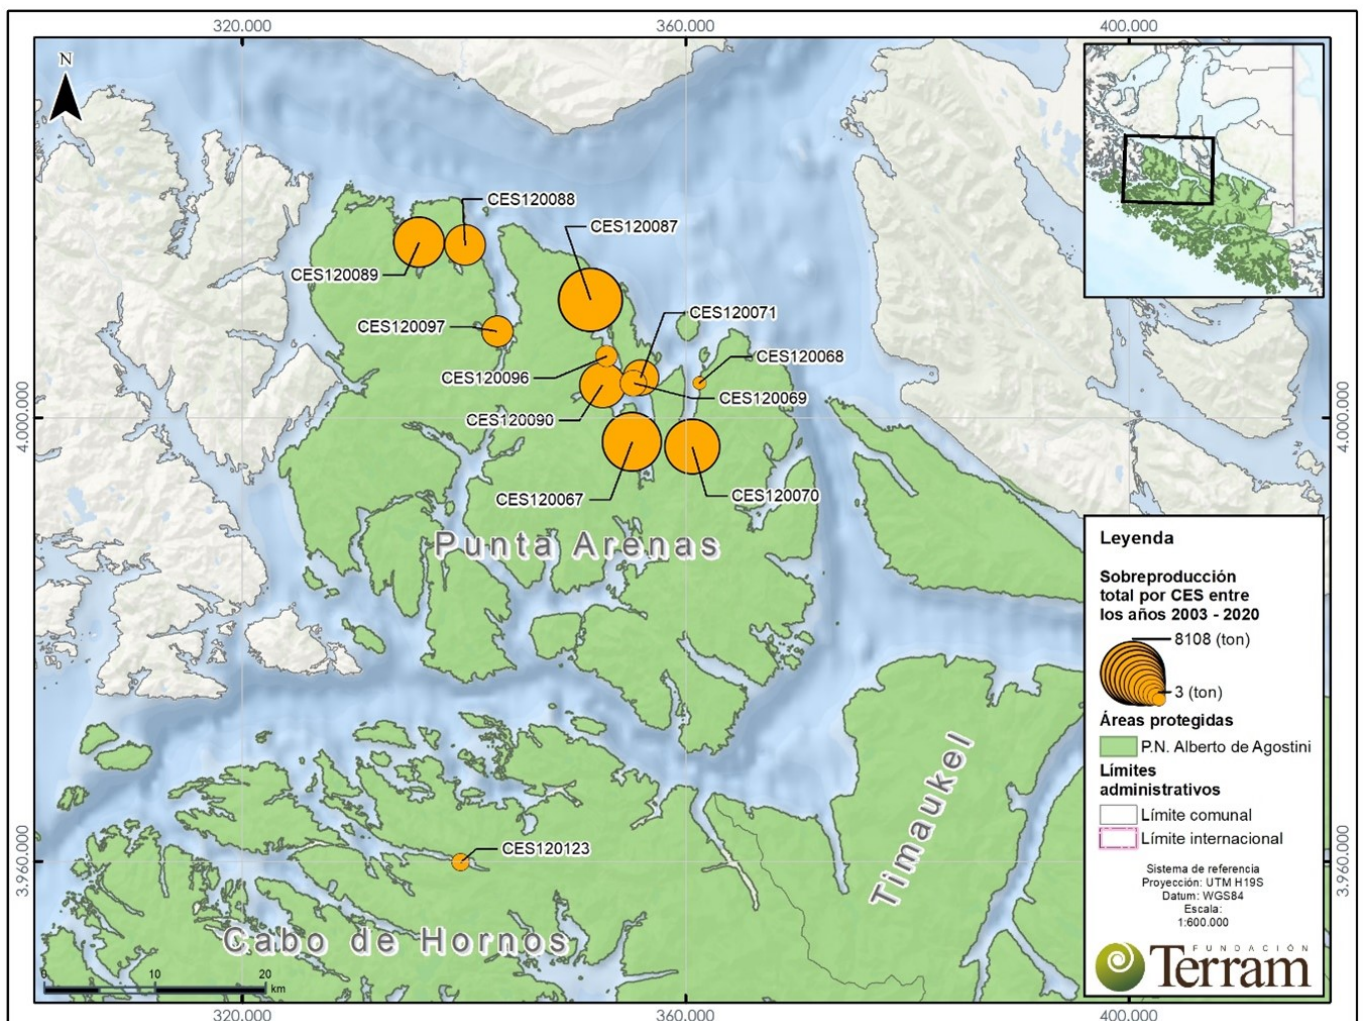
320.000
360.000
400.000

N

CES120088
CES120087
CES120089
CES120097
CES120071
CES120068
CES120096
CES120069
CES120090
CES120067
CES120070

4.000.000
4.000.000

Punta Arenas

Timaukel

CES120123

Cabo de Hornos

3.960.000
3.960.000

0 5 10 20 km

320.000
360.000
400.000

Leyenda

Sobreproducción total por CES entre los años 2003 - 2020

8108 (ton)
3 (ton)

Áreas protegidas
P.N. Alberto de Agostini

Límites administrativos
Límite comunal
Límite internacional

Sistema de referencia
Proyección: UTM H19S
Datum: WGS84
Escala:
1:600.000

FUNDACIÓN
Terram